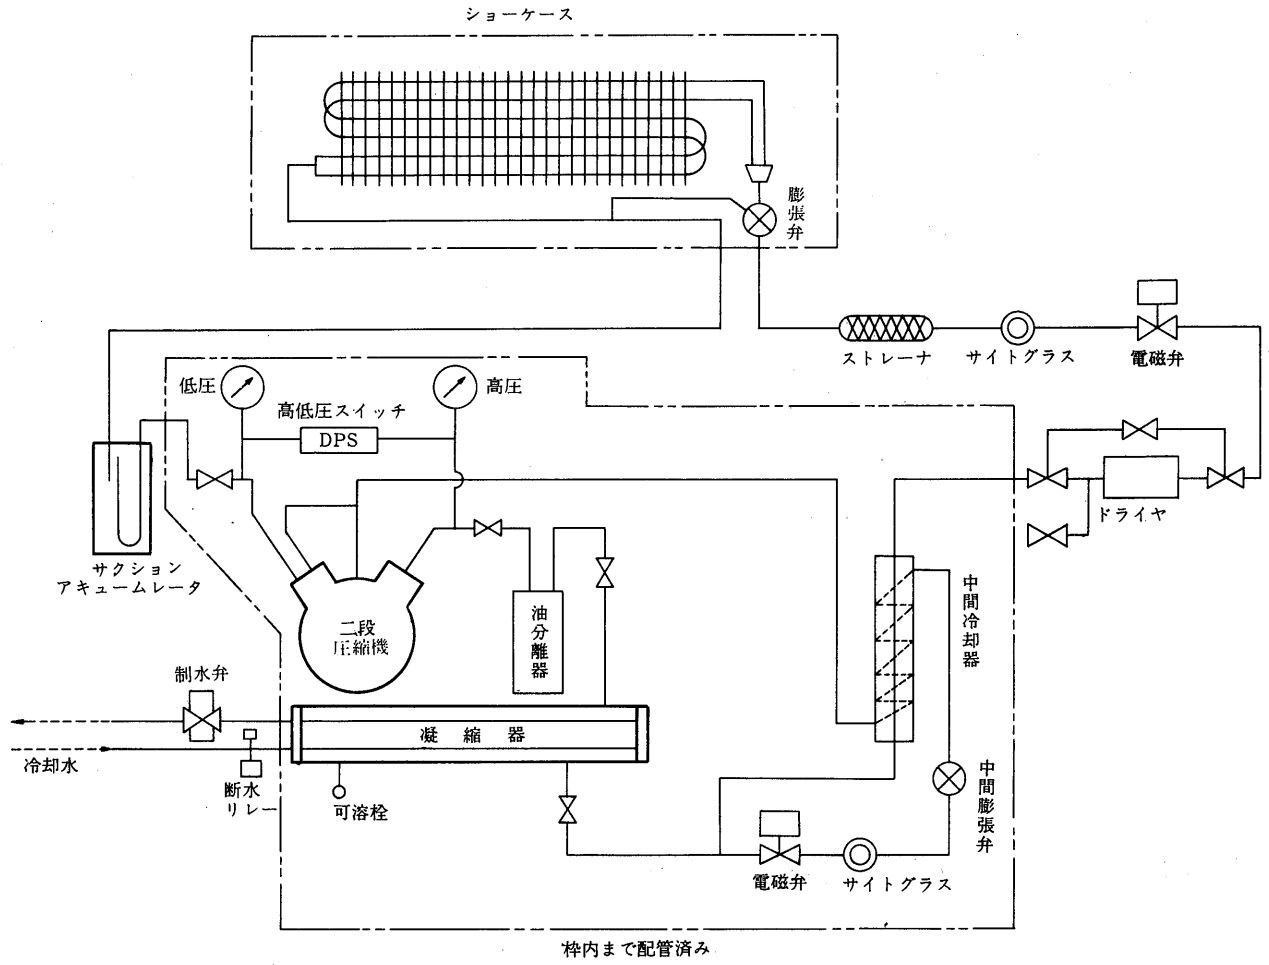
ショーケース

膨張弁

ストレーナ

サイトグラス

電磁弁

低圧

高圧

高低圧スイッチ

DPS

ドライヤ

サクション
アキュームレータ

二段
圧縮機

油分離器

中間冷却器

制水弁

凝縮器

冷却水

断水
リレー

可溶栓

中間膨張弁

電磁弁

サイトグラス

枠内まで配管済み